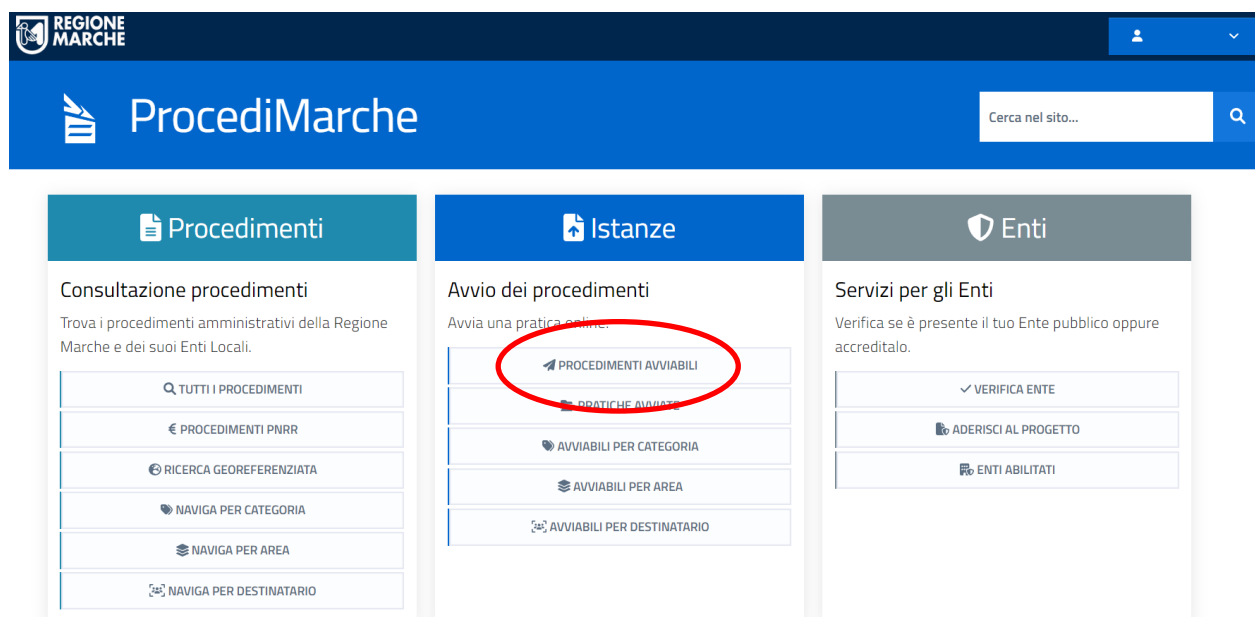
REGIONE MARCHE

ProcediMarche

Cerca nel sito...

Procedimenti

Consultazione procedimenti

Trova i procedimenti amministrativi della Regione Marche e dei suoi Enti Locali.

TUTTI I PROCEDIMENTI

€ PROCEDIMENTI PNRR

RICERCA GEOREFERENZIATA

NAVIGA PER CATEGORIA

NAVIGA PER AREA

NAVIGA PER DESTINATARIO

Istanze

Avvio dei procedimenti

Avvia una pratica online.

PROCEDIMENTI AVVIABILI

PRATICHE AVVIATE

AVVIABILI PER CATEGORIA

AVVIABILI PER AREA

AVVIABILI PER DESTINATARIO

Enti

Servizi per gli Enti

Verifica se è presente il tuo Ente pubblico oppure accreditalo.

VERIFICA ENTE

ADERISCI AL PROGETTO

ENTI ABILITATI